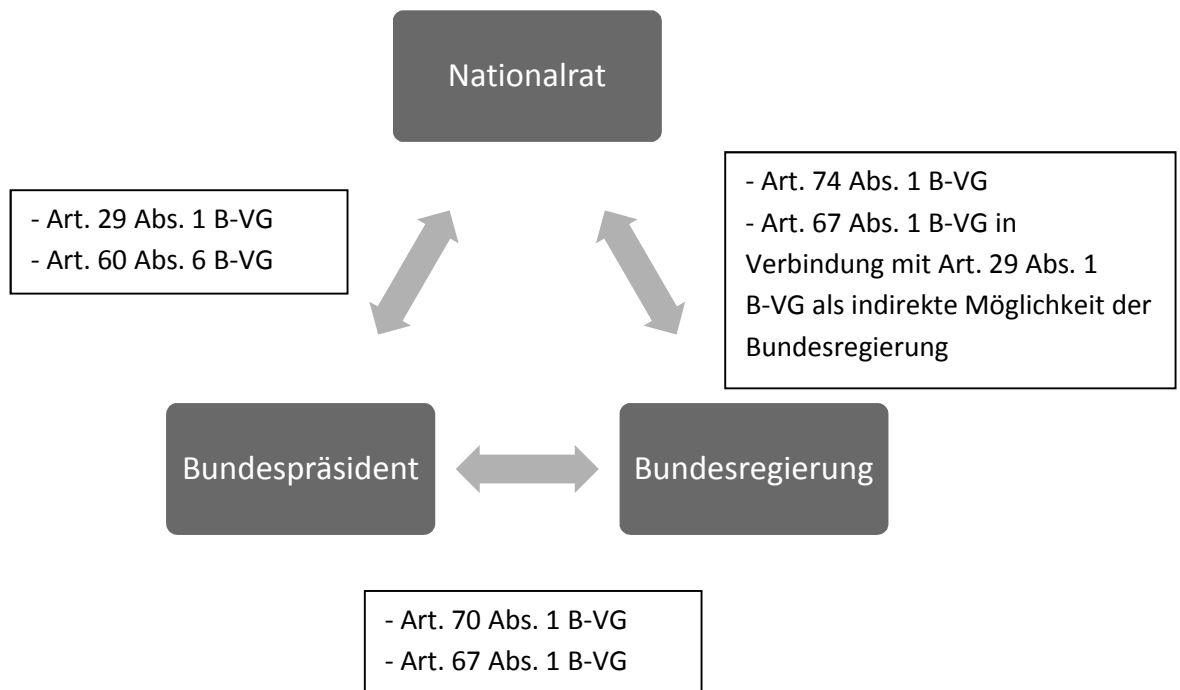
Nationalrat

- Art. 29 Abs. 1 B-VG
- Art. 60 Abs. 6 B-VG

- Art. 74 Abs. 1 B-VG
- Art. 67 Abs. 1 B-VG in Verbindung mit Art. 29 Abs. 1 B-VG als indirekte Möglichkeit der Bundesregierung

Bundespräsident

Bundesregierung

- Art. 70 Abs. 1 B-VG
- Art. 67 Abs. 1 B-VG